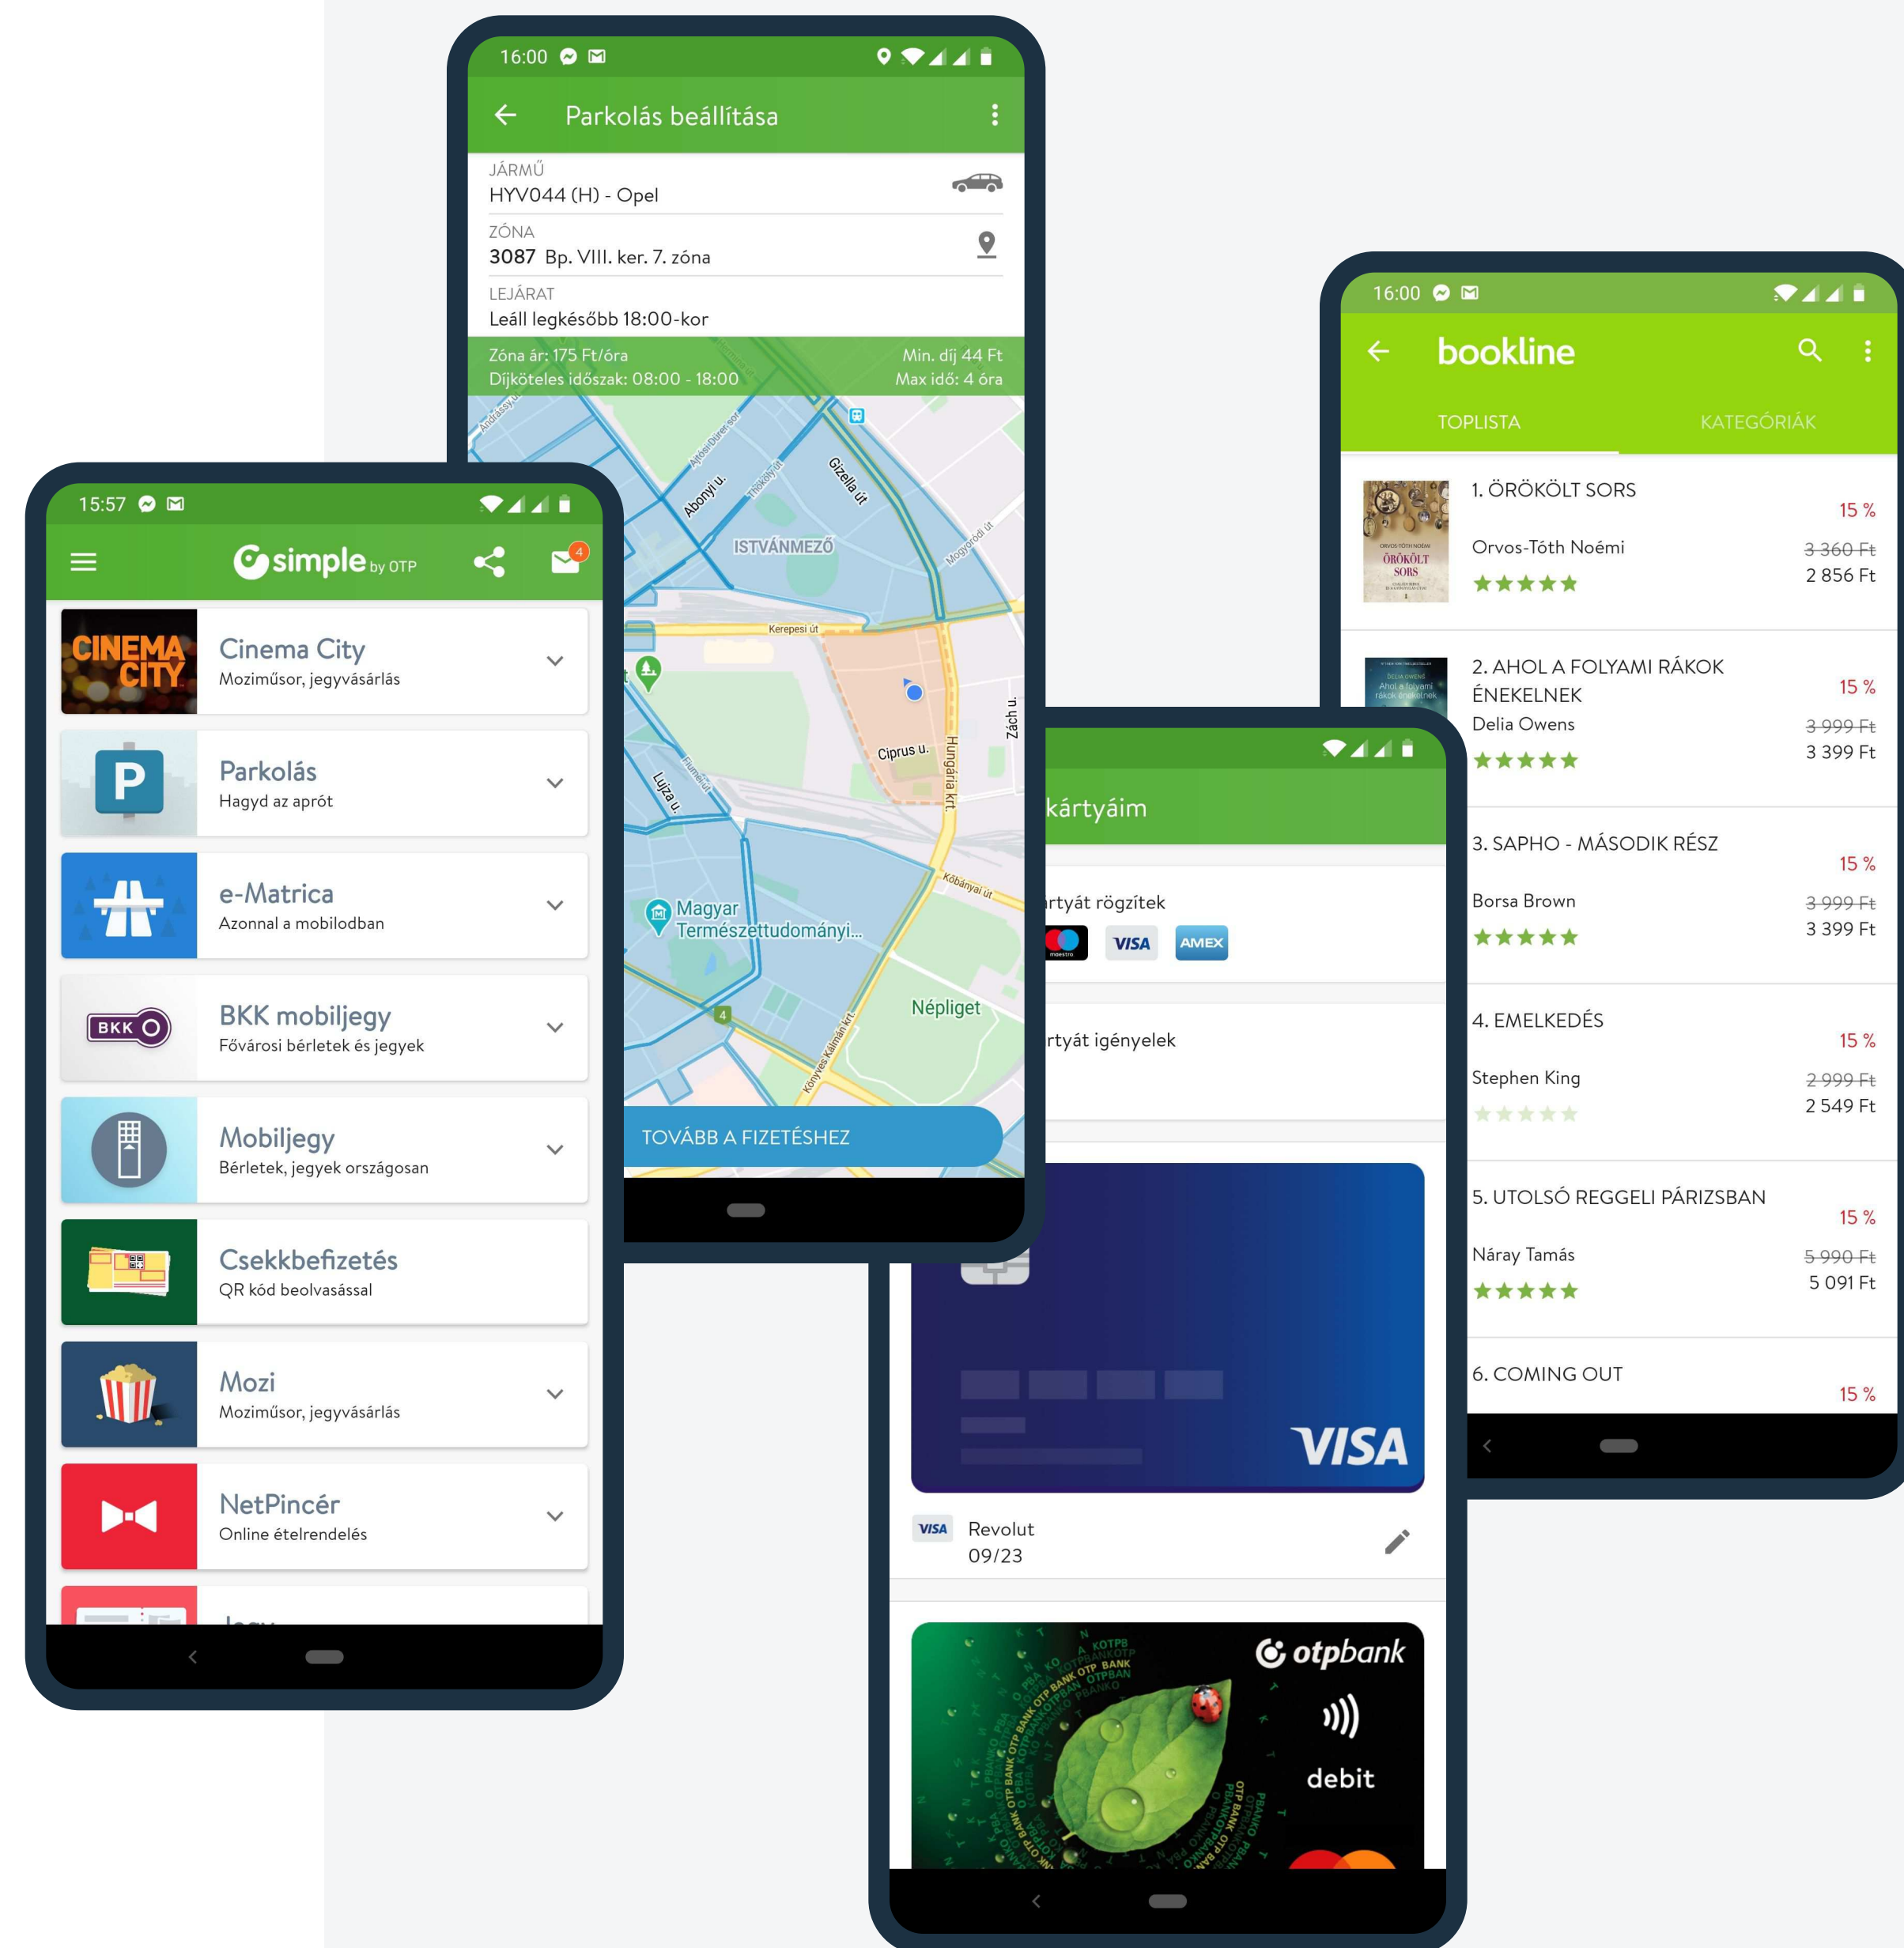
16:00

Parkolás beállítása

JÁRMŰ
HYV044 (H) - Opel

ZÓNA
3087 Bp. VIII. ker. 7. zóna

LEJÁRAT
Leáll legkésőbb 18:00-kor

Zóna ár: 175 Ft/óra
Díjköteles időszak: 08:00 - 18:00
Min. díj 44 Ft
Max idő: 4 óra

Abonyi u.
Gizella út
ISTVÁNMEZŐ
Kerepesi út
Ciprus u.
Hungária krt.
Zách u.
Kőbányai út
Magyar Természettudományi...
Népliget
Könyves Kálmán krt.
Lujza u.

TOVÁBB A FIZETÉSHEZ

15:57

simple by OTP

4

Cinema City
Moziműsor, jegyvásárlás

Parkolás
Hagyd az aprót

e-Matrica
Azonnal a mobilodban

BKK mobiljegy
Fővárosi bérletek és jegyek

Mobiljegy
Bérletek, jegyek országosan

Csekkbefizetés
QR kód beolvasással

Mozi
Moziműsor, jegyvásárlás

NetPincér
Online ételrendelés

16:00

bookline

TOPLISTA
KATEGÓRIÁK

1. ÖRÖKÖLT SORS
Orvos-Tóth Noémi
15 %
3 360 Ft
2 856 Ft

2. AHOL A FOLYAMI RÁKOK ÉNEKELNEK
Delia Owens
15 %
3 999 Ft
3 399 Ft

3. SAPHO - MÁSODIK RÉSZ
Borsa Brown
15 %
3 999 Ft
3 399 Ft

4. EMELKEDÉS
Stephen King
15 %
2 999 Ft
2 549 Ft

5. UTOLSÓ REGGELI PÁRIZSBAN
Náray Tamás
15 %
5 990 Ft
5 091 Ft

6. COMING OUT
15 %

kártyáim

rtyát rögzítek
VISA
AMEX

rtyát igényelek

VISA

VISA
Revolut
09/23

otpbank
debit